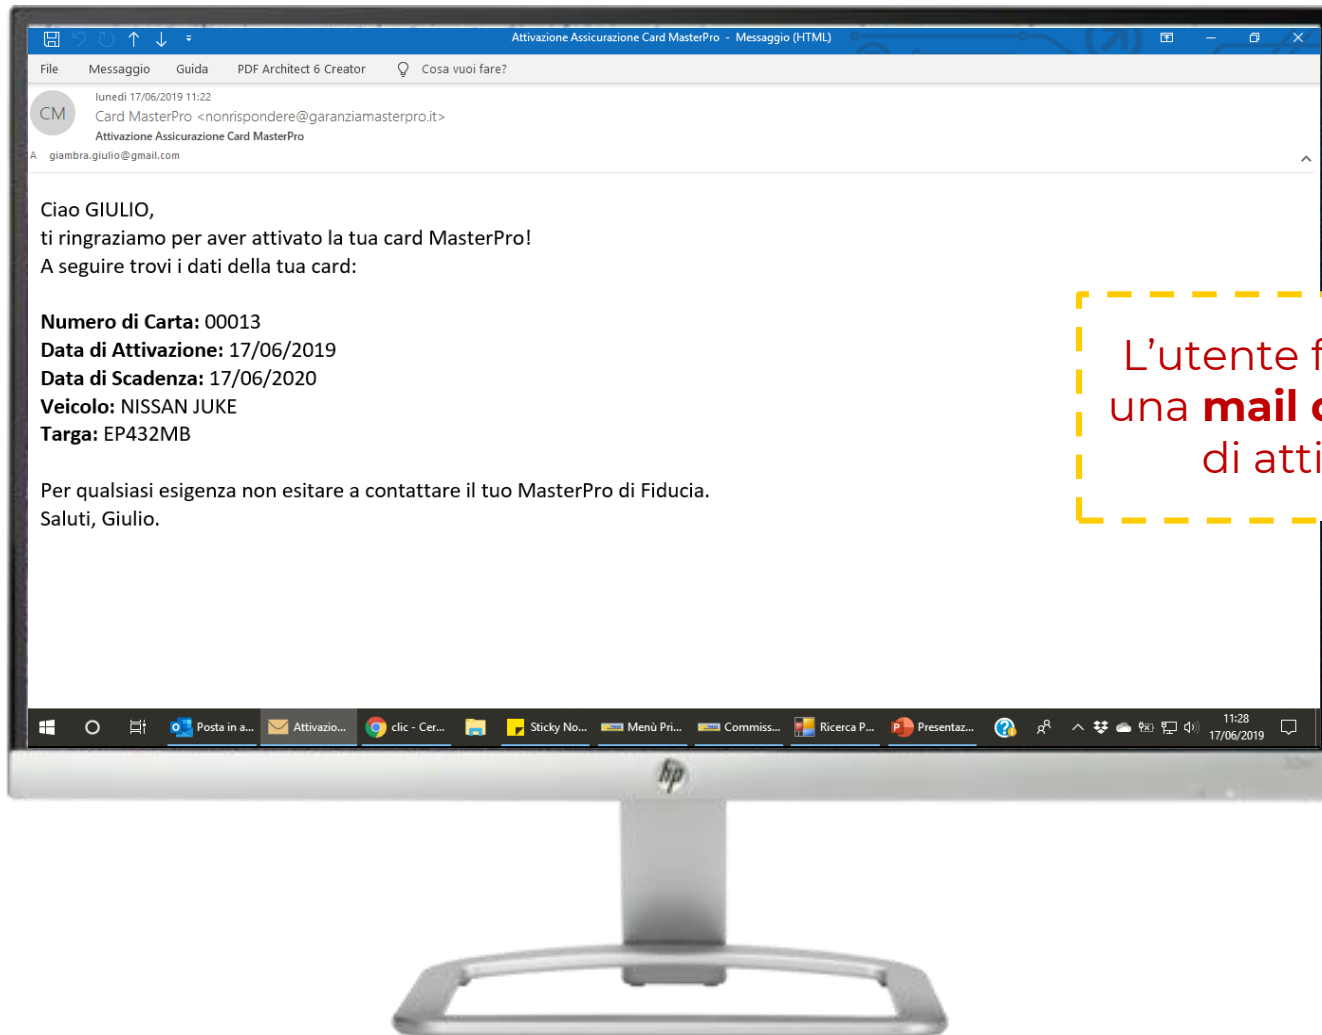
Attivazione Assicurazione Card MasterPro - Messaggio (HTML)

File Messaggio Guida PDF Architect 6 Creator Cosa vuoi fare?

CM

lunedì 17/06/2019 11:22
Card MasterPro <nonrispondere@garanziamasterpro.it>
Attivazione Assicurazione Card MasterPro
A giambra.giulio@gmail.com

Ciao GIULIO,
ti ringraziamo per aver attivato la tua card MasterPro!
A seguire trovi i dati della tua card:

**Numero di Carta:** 00013
**Data di Attivazione:** 17/06/2019
**Data di Scadenza:** 17/06/2020
**Veicolo:** NISSAN JUKE
**Targa:** EP432MB

Per qualsiasi esigenza non esitare a contattare il tuo MasterPro di Fiducia.
Saluti, Giulio.

L'utente f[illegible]
una **mail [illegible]**
di atti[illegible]

Posta in a... Attivazio... clic - Cer... Sticky No... Menù Pri... Commiss... Ricerca P... Presentaz... 11:28 17/06/2019

hp